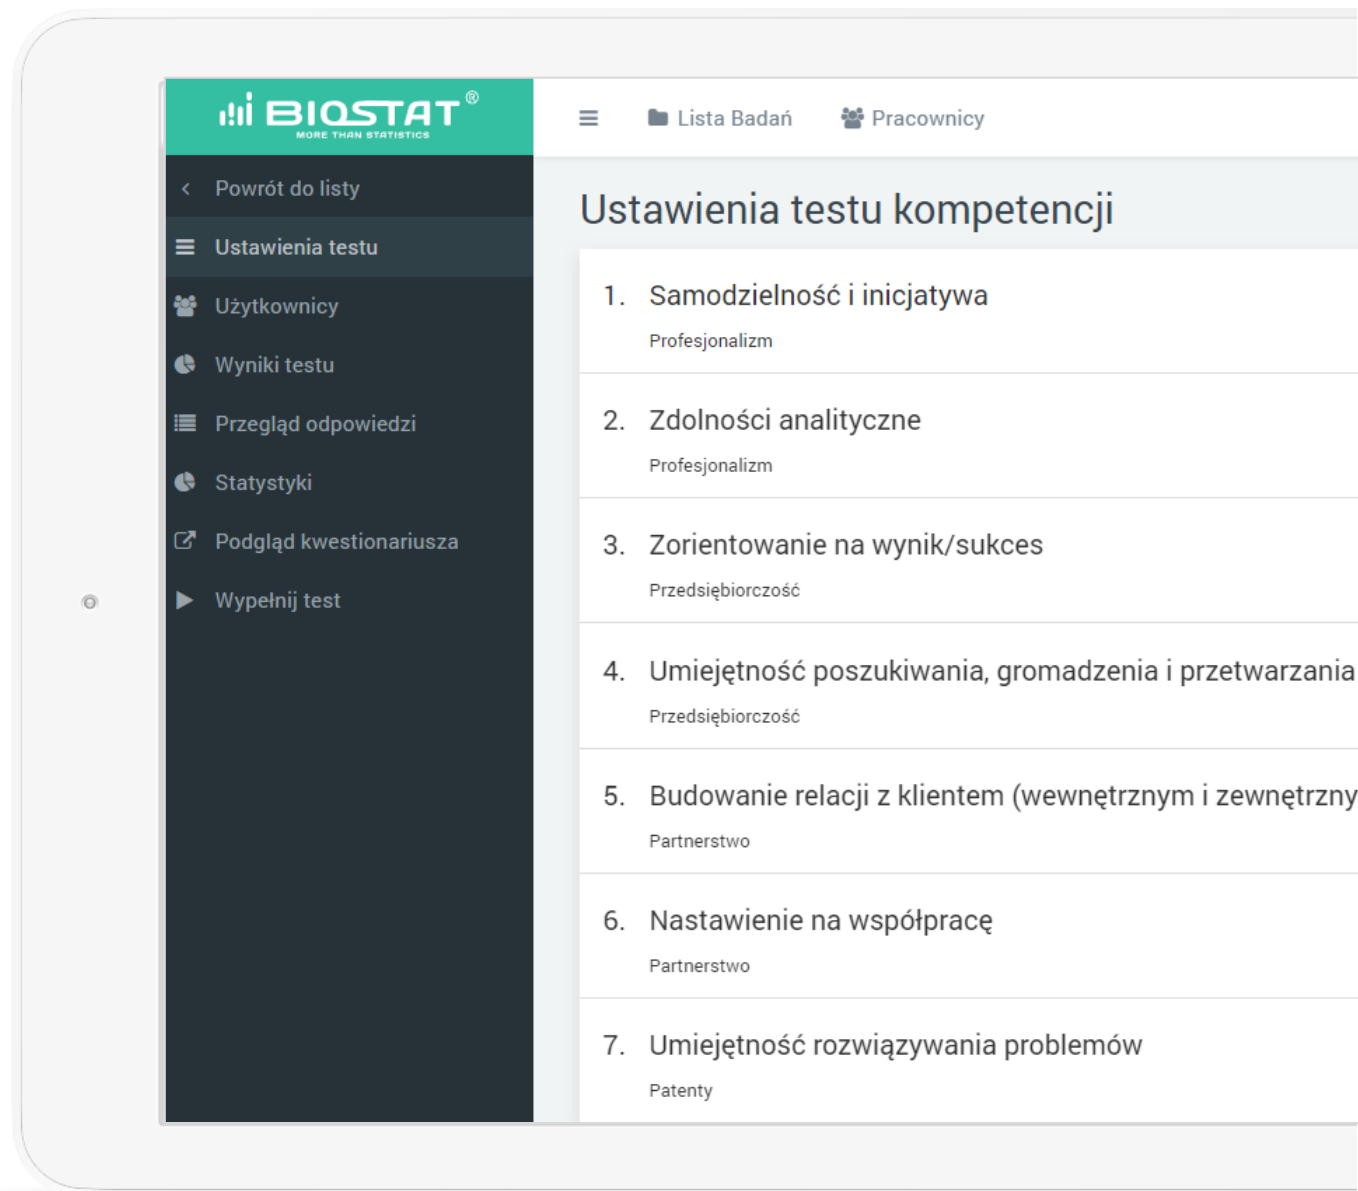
BIOSTAT®
MORE THAN STATISTICS

Lista Badań
Pracownicy

Powrót do listy
Ustawienia testu
Użytkownicy
Wyniki testu
Przegląd odpowiedzi
Statystyki
Podgląd kwestionariusza
Wypełnij test

Ustawienia testu kompetencji

1. Samodzielność i inicjatywa
Profesjonalizm

2. Zdolności analityczne
Profesjonalizm

3. Zorientowanie na wynik/sukces
Przedsiębiorczość

4. Umiejętność poszukiwania, gromadzenia i przetwarzania
Przedsiębiorczość

5. Budowanie relacji z klientem (wewnętrznym i zewnętrzny
Partnerstwo

6. Nastawienie na współpracę
Partnerstwo

7. Umiejętność rozwiązywania problemów
Patenty